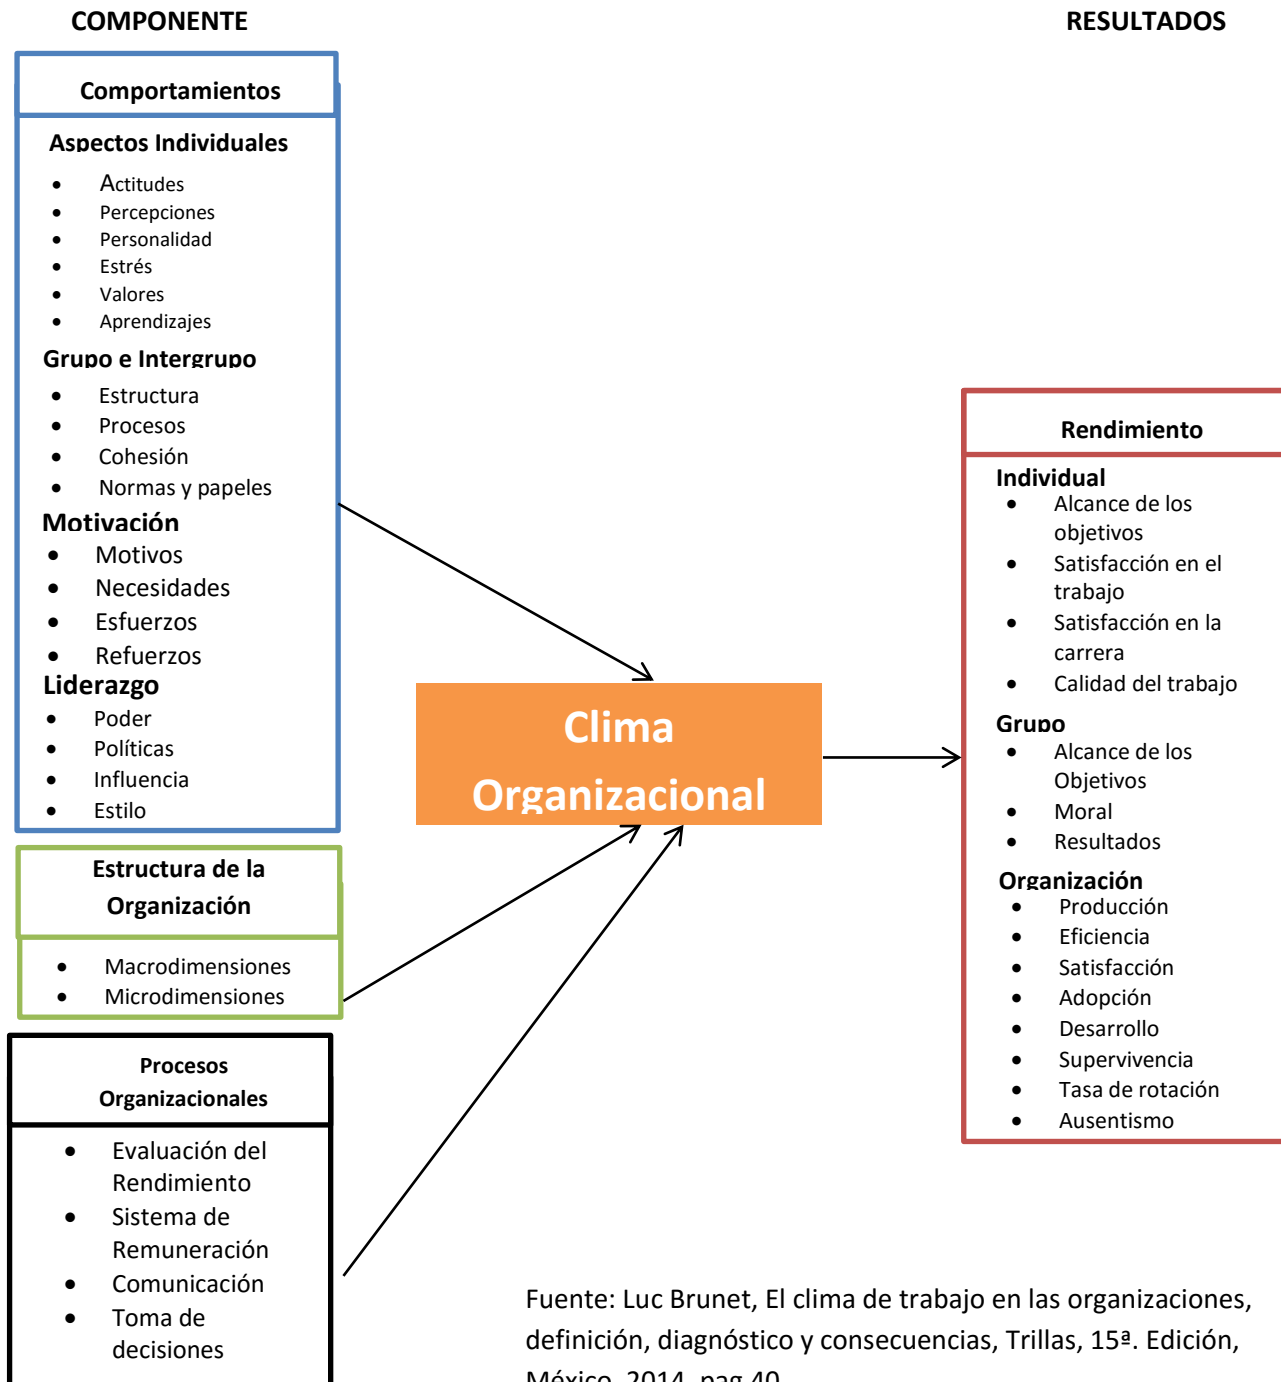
COMPONENTE

RESULTADOS

Comportamientos

Aspectos Individuales

- Actitudes
- Percepciones
- Personalidad
- Estrés
- Valores
- Aprendizajes

Grupo e Intergrupo

- Estructura
- Procesos
- Cohesión
- Normas y papeles

Motivación

- Motivos
- Necesidades
- Esfuerzos
- Refuerzos

Liderazgo

- Poder
- Políticas
- Influencia
- Estilo

Estructura de la Organización

- Macrodimensiones
- Microdimensiones

Procesos Organizacionales

- Evaluación del Rendimiento
- Sistema de Remuneración
- Comunicación
- Toma de decisiones

Clima Organizacional

Rendimiento

Individual

- Alcance de los objetivos
- Satisfacción en el trabajo
- Satisfacción en la carrera
- Calidad del trabajo

Grupo

- Alcance de los Objetivos
- Moral
- Resultados

Organización

- Producción
- Eficiencia
- Satisfacción
- Adopción
- Desarrollo
- Supervivencia
- Tasa de rotación
- Ausentismo

Fuente: Luc Brunet, El clima de trabajo en las organizaciones, definición, diagnóstico y consecuencias, Trillas, 15ª. Edición, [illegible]